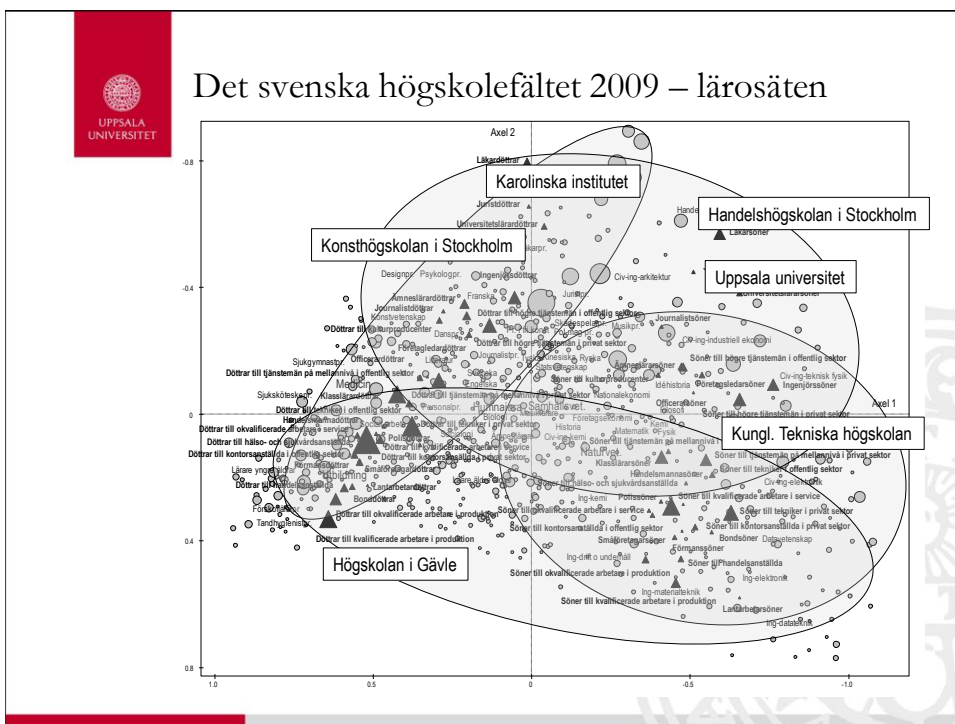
UPPSALA UNIVERSITET

Det svenska högskolefältet 2009 – lärosäten

Axel 2

Axel 1

Karolinska institutet

Handelshögskolan i Stockholm

Konsthögskolan i Stockholm

Uppsala universitet

Kungl. Tekniska högskolan

Högskolan i Gävle

Läkardöttrar

Juristdöttrar

Universitetslärardöttrar

Läkarsöner

Designpr. Psykologpr.

Ingenjörsdöttrar

Civ-ing-arkitektur

Ämneslärardöttrar

Journalistdöttrar

Döttrar till kulturproducenter

Döttrar till högre tjänstemän i offentlig sektor

Döttrar till högre tjänstemän i privat sektor

Journalistsöner

Civ-ing-industriell ekonomi

Företagsledardöttrar

Officerardöttrar

Sjukgymnast

Döttrar till tjänstemän på mellannivå i offentlig sektor

Söner till högre tjänstemän i offentlig sektor

Civ-ing-teknisk fysik

Söner till kulturproducenter

Företagsledarsöner

Ingenjörssöner

Sjuksköterskepr.

Medicin

Klasslärardöttrar

Nationalekonomi

Idéhistoria

Officerarsöner

Söner till högre tjänstemän i privat sektor

Döttrar till tekniker i offentlig sektor

Handelsmannadöttrar

Döttrar till okvalificerade arbetare i service

Döttrar till hälso- och sjukvårdsanställda

Döttrar till kontorsanställda i offentlig sektor

Döttrar till tjänstemän på mellannivå i privat sektor

Söner till tjänstemän på mellannivå

Handelsmannasöner

Söner till tekniker i offentlig sektor

Söner till tekniker i privat sektor

Klasslärarsöner

Naturvet.

Humaniora

Samhällsvet.

Historia

Civ-ing-kemi

Civ-ing-elektronik

Lärare yngre åldrar

Småföretagardöttrar

Lantarbetardöttrar

Bondedöttrar

Söner till hälso- och sjukvårdsanställda

Ing-kemi

Polissöner

Söner till okvalificerade arbetare i service

Söner till kvalificerade arbetare i service

Söner till kontorsanställda i privat sektor

Söner till kontorsanställda i offentlig sektor

Tandhygienist

Döttrar till kvalificerade arbetare i produktion

Döttrar till okvalificerade arbetare i produktion

Småföretagarsöner

Bondsöner

Datavetenskap

Förmanssöner

Söner till handelsanställda

Ing-drift o underhåll

Ing-elektronik

Söner till okvalificerade arbetare i produktion

Ing-materialteknik

Söner till kvalificerade arbetare i produktion

Lantarbetarsöner

Ing-datateknik

-0.8

-0.4

0

0.4

0.8

1.0

0.5

0

-0.5

-1.0